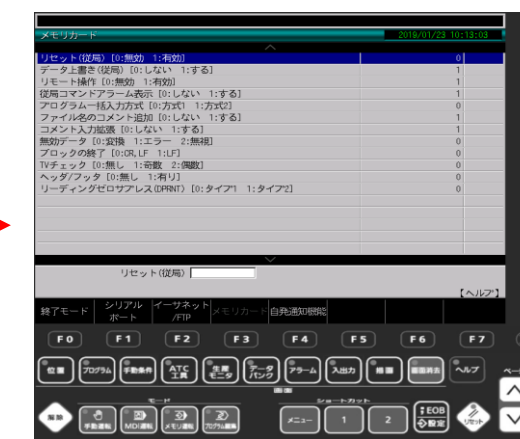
メモリカード 2019/01/23 10:13:03

| | |
|---|---|
| リセット(従局) [0:無効 1:有効] | 0 |
| データ上書き(従局) [0:しない 1:する] | 1 |
| リモート操作 [0:無効 1:有効] | 1 |
| 従局コマンドアラーム表示 [0:しない 1:する] | 1 |
| プログラム一括入力方式 [0:方式1 1:方式2] | 0 |
| ファイル名のコメント追加 [0:しない 1:する] | 1 |
| コメント入力拡張 [0:しない 1:する] | 1 |
| 無効データ [0:変換 1:エラー 2:無視] | 0 |
| ブロックの終了 [0:CR,LF 1:LF] | 0 |
| TVチェック [0:無し 1:奇数 2:偶数] | 0 |
| ヘッダ/フッタ [0:無し 1:有り] | 0 |
| リーディングゼロサプレス(DPRNT) [0:タイプ1 1:タイプ2] | 0 |

リセット(従局)

【ヘルプ】

終了モード シリアルポート イーサネット/FTP メモリカード 自発通知識能

F0 F1 F2 F3 F4 F5 F6 F7

位置 プログラム 手動条件 ATC工具 生産モニタ データバンク アラーム 入出力 補助 画面消去 ヘルプ

解除 モード 手動運転 MDI運転 メモリ運転 プログラム編集 画面 ショートカット メニュー 1 2 EOB 設定 リセット ペ